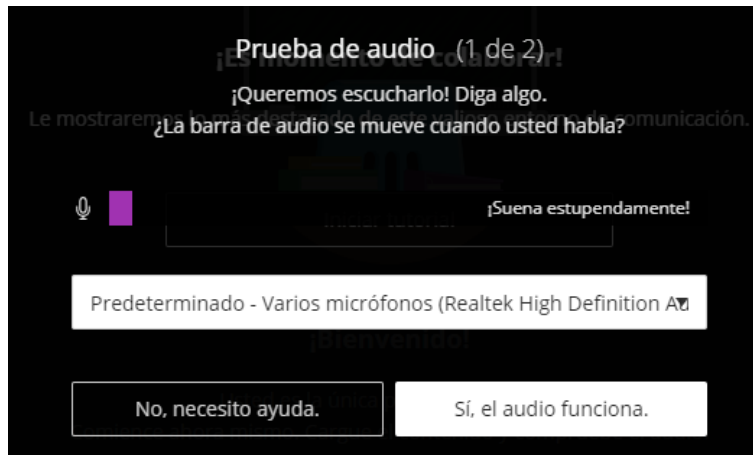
Prueba de audio (1 de 2)

¡Queremos escucharlo! Diga algo.
¿La barra de audio se mueve cuando usted habla?

¡Suena estupendamente!

Predeterminado - Varios micrófonos (Realtek High Definition A

No, necesito ayuda.

Sí, el audio funciona.